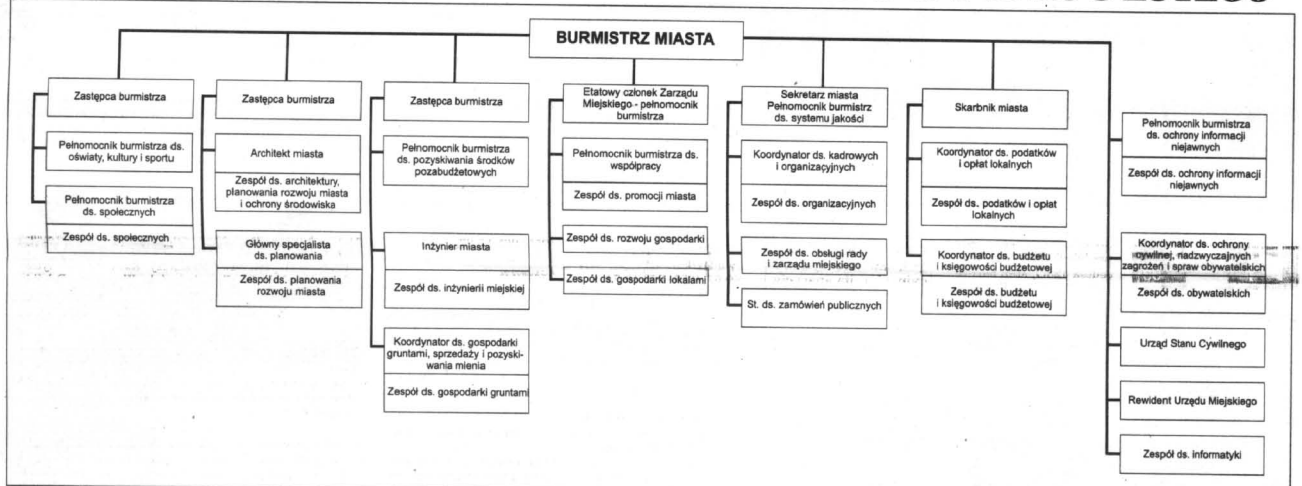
BURMISTRZ MIASTA

Zastępca burmistrza

Pełnomocnik burmistrza ds. oświaty, kultury i sportu

Pełnomocnik burmistrza ds. społecznych

Zespół ds. społecznych

Zastępca burmistrza

Architekt miasta

Zespół ds. architektury, planowania rozwoju miasta i ochrony środowiska

Główny specjalista ds. planowania

Zespół ds. planowania rozwoju miasta

Zastępca burmistrza

Pełnomocnik burmistrza ds. pozyskiwania środków pozabudżetowych

Inżynier miasta

Zespół ds. inżynierii miejskiej

Koordynator ds. gospodarki gruntami, sprzedaży i pozyskiwania mienia

Zespół ds. gospodarki gruntami

Etatowy członek Zarządu Miejskiego - pełnomocnik burmistrza

Pełnomocnik burmistrza ds. współpracy

Zespół ds. promocji miasta

Zespół ds. rozwoju gospodarki

Zespół ds. gospodarki lokalami

Sekretarz miasta Pełnomocnik burmistrz ds. systemu jakości

Koordynator ds. kadrowych i organizacyjnych

Zespół ds. organizacyjnych

Zespół ds. obsługi rady i zarządu miejskiego

St. ds. zamówień publicznych

Skarbnik miasta

Koordynator ds. podatków i opłat lokalnych

Zespół ds. podatków i opłat lokalnych

Koordynator ds. budżetu i księgowości budżetowej

Zespół ds. budżetu i księgowości budżetowej

Pełnomocnik burmistrza ds. ochrony informacji niejawnych

Zespół ds. ochrony informacji niejawnych

Koordynator ds. ochrony cywilnej, nadzwyczajnych zagrożeń i spraw obywatelskich

Zespół ds. obywatelskich

Urząd Stanu Cywilnego

Rewident Urzędu Miejskiego

Zespół ds. informatyki